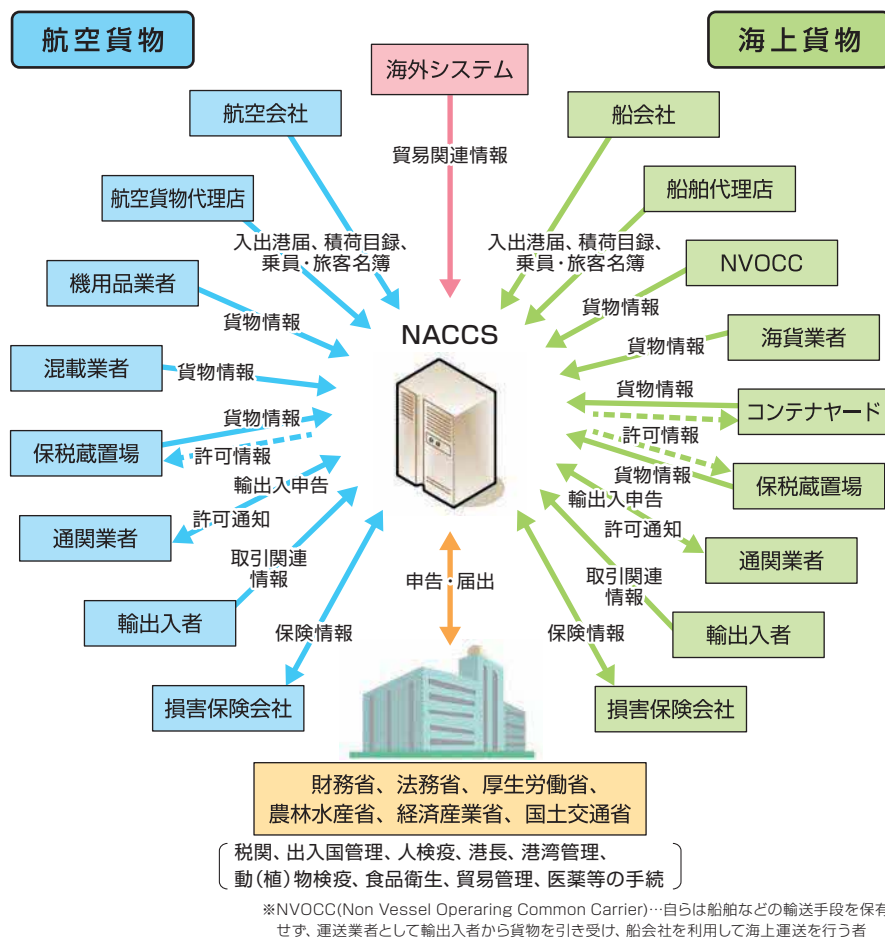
航空貨物

海外システム

海上貨物

航空会社

貿易関連情報

船会社

航空貨物代理店

船舶代理店

入出港届、積荷目録、乗員・旅客名簿

入出港届、積荷目録、乗員・旅客名簿

NVOCC

機用品業者

貨物情報

貨物情報

NACCS

海貨業者

貨物情報

混載業者

貨物情報

貨物情報

コンテナヤード

貨物情報

許可情報

保税蔵置場

許可情報

貨物情報

保税蔵置場

輸出入申告

輸出入申告

通関業者

許可通知

許可通知

通関業者

取引関連情報

申告・届出

取引関連情報

輸出入者

輸出入者

保険情報

保険情報

損害保険会社

損害保険会社

財務省、法務省、厚生労働省、農林水産省、経済産業省、国土交通省

税関、出入国管理、人検疫、港長、港湾管理、動(植)物検疫、食品衛生、貿易管理、医薬等の手続

※NVOCC(Non Vessel Operaring Common Carrier)…自らは船舶などの輸送手段を保有せず、運送業者として輸出入者から貨物を引き受け、船会社を利用して海上運送を行う者